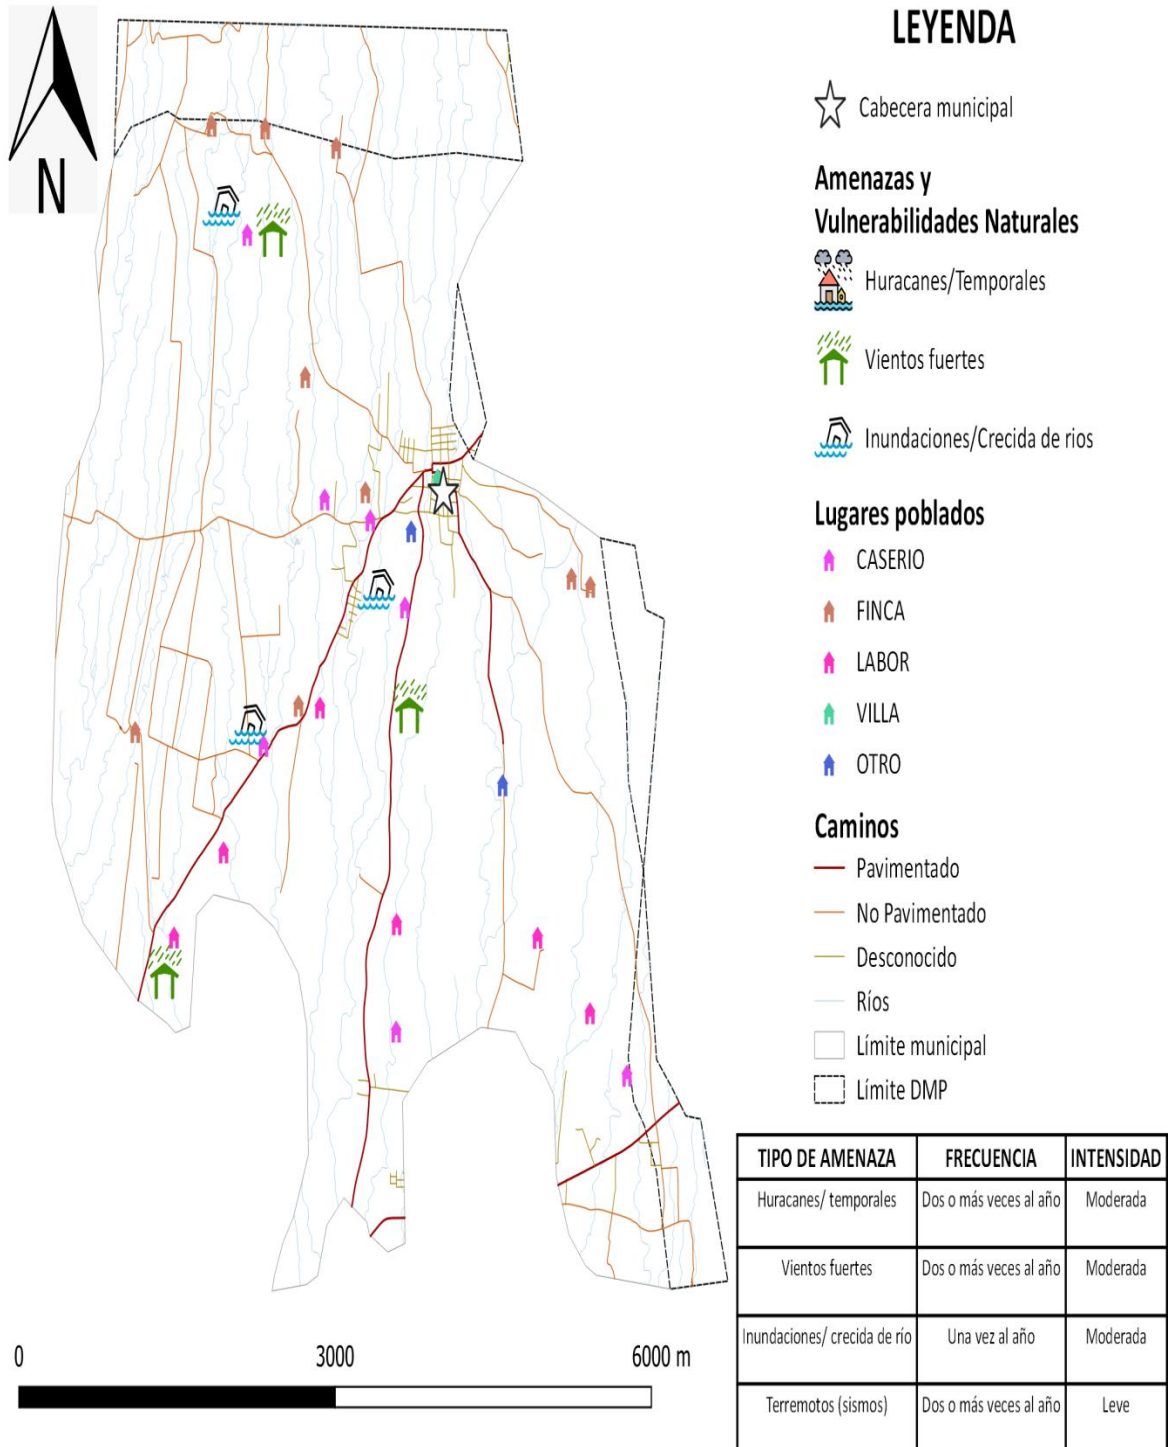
N

LEYENDA

Cabecera municipal

Amenazas y Vulnerabilidades Naturales

Huracanes/Temporales

Vientos fuertes

Inundaciones/Crecida de rios

Lugares poblados

CASERIO

FINCA

LABOR

VILLA

OTRO

Caminos

Pavimentado

No Pavimentado

Desconocido

Ríos

Límite municipal

Límite DMP

| TIPO DE AMENAZA | FRECUENCIA | INTENSIDAD |
|---|---|---|
| Huracanes/ temporales | Dos o más veces al año | Moderada |
| Vientos fuertes | Dos o más veces al año | Moderada |
| Inundaciones/ crecida de río | Una vez al año | Moderada |
| Terremotos (sismos) | Dos o más veces al año | Leve |

0 3000 6000 m